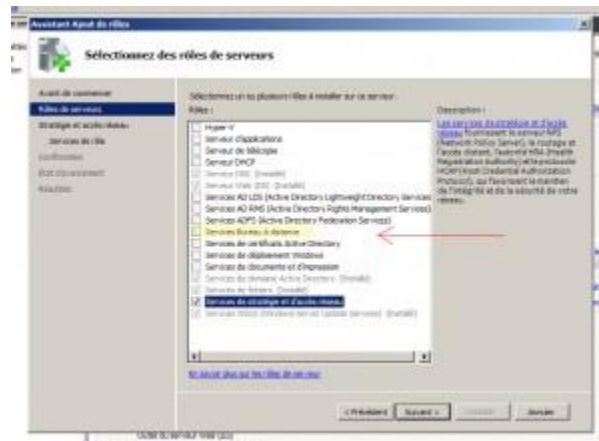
Assistant Ajout de rôles

Sélectionnez des rôles de serveurs

Avant de commencer
Rôles de serveurs
Stratégie et accès réseau
Services de rôle
Confirmation
État d'avancement
Résultats

Sélectionnez un ou plusieurs rôles à installer sur ce serveur.
Rôles :

Hyper-V
Serveur d'applications
Serveur de télécopie
Serveur DHCP
Serveur DNS (Installé)
Serveur Web (IIS) (Installé)
Services AD LDS (Active Directory Lightweight Directory Services)
Services AD RMS (Active Directory Rights Management Services)
Services ADFS (Active Directory Federation Services)
Services Bureau à distance
Services de certificats Active Directory
Services de déploiement Windows
Services de documents et d'impression
Services de domaine Active Directory (Installé)
Services de fichiers (Installé)
Services de stratégie et d'accès réseau
Services WSUS (Windows Server Update Services) (Installé)

Description :
Les services de stratégie et d'accès réseau fournissent le serveur NPS (Network Policy Server), le routage et l'accès distant, l'autorité HRA (Health Registration Authority) et le protocole HCAP (Host Credential Authorization Protocol), qui favorisent le maintien de l'intégrité et de la sécurité de votre réseau.

En savoir plus sur les rôles de serveur

< Précédent   Suivant >   Installer   Annuler

Outils du serveur Web (IIS)